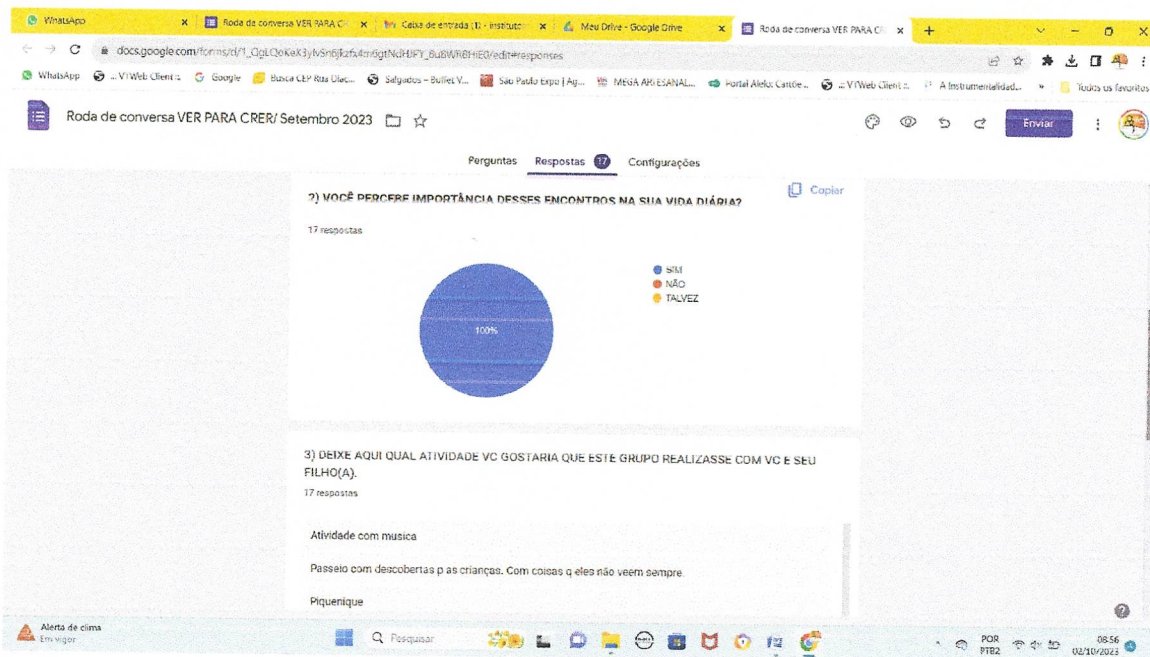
WhatsApp | Roda da conversa VER PARA CR | Caixa de entrada (1) - instituto | Meu Drive - Google Drive | Roda de conversa VER PARA CR | +

docs.google.com/forms/d/1_QgLQoKeX3ylvSn6jkzfx4rn6gtNdHJFY_6uBWR8HIE0/edit#responses

WhatsApp | ::VTWeb Client:: | Google | Busca CEP Rua Diac... | Salgados – Buffet V... | São Paulo Expo | Ag... | MEGA ARTESANAL... | Portal Alelo: Cartõe... | ::VTWeb Client::. | A Instrumentalidad... | » | Todos os favoritos

Roda de conversa VER PARA CRER/ Setembro 2023

Enviar

Perguntas | Respostas 17 | Configurações

2) VOCÊ PERCEBE IMPORTÂNCIA DESSES ENCONTROS NA SUA VIDA DIÁRIA?

Copiar

17 respostas

SIM
NÃO
TALVEZ

100%

3) DEIXE AQUI QUAL ATIVIDADE VC GOSTARIA QUE ESTE GRUPO REALIZASSE COM VC E SEU FILHO(A).

17 respostas

Atividade com musica

Passeio com descobertas p as crianças. Com coisas q eles não veem sempre.

Piquenique

Alerta de clima
Em vigor

Pesquisar

POR PTB2 08:56 02/10/2023